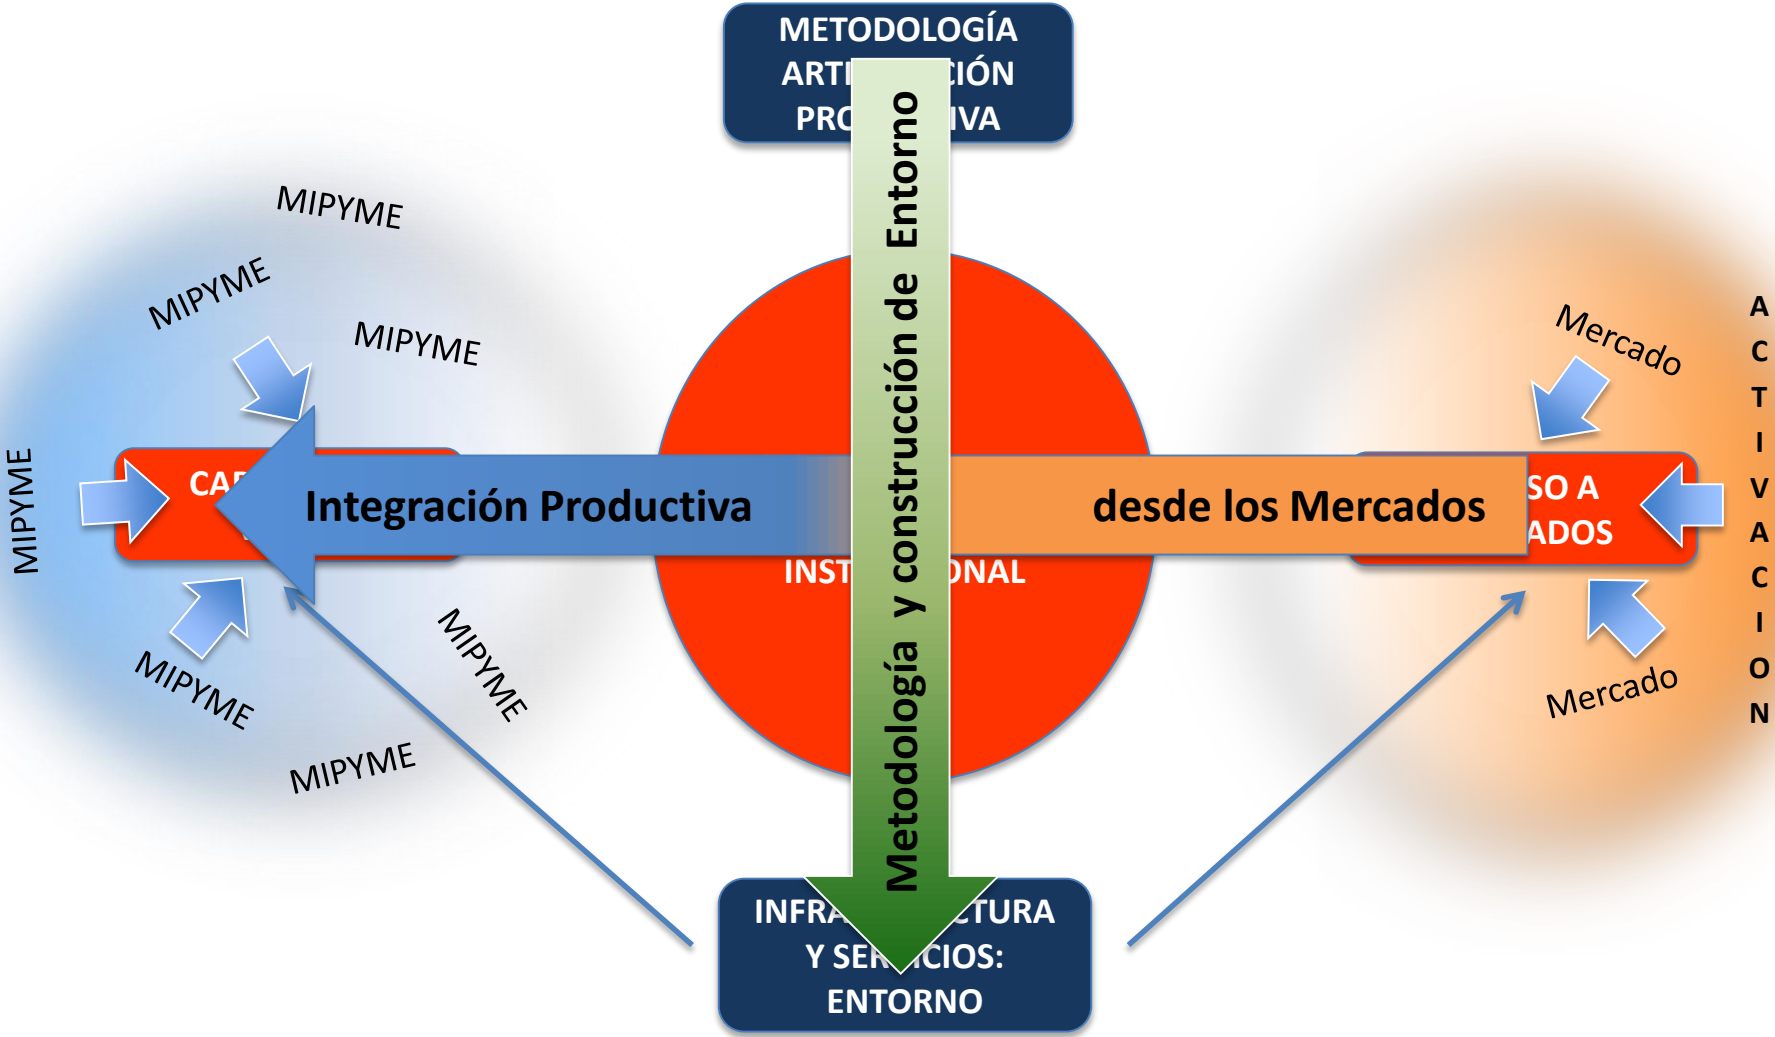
METODOLOGÍA ARTI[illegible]CIÓN PRO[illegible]IVA

Metodología y construcción de Entorno

MIPYME

MIPYME

MIPYME

MIPYME

CA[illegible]

Integración Productiva

MIPYME

MIPYME

MIPYME

INST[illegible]ONAL

desde los Mercados

Mercado

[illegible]SO A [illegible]ADOS

Mercado

A C T I V A C I O N

INFRA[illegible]CTURA Y SER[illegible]ICIOS: ENTORNO